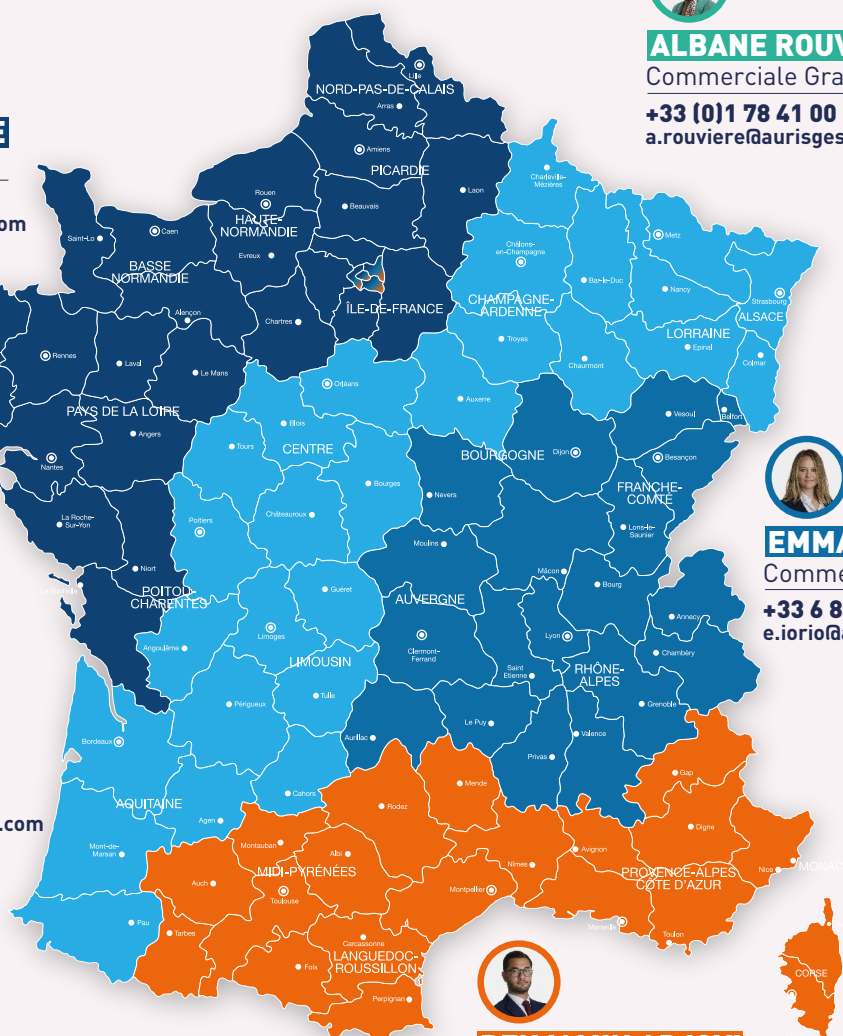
ALBANE ROUV
Commerciale Gra
+33 (0)1 78 41 00
a.rouviere@aurisges

E
om
.com

NORD-PAS-DE-CALAIS
Lille
Arras
Amiens
PICARDIE
Laon
Beauvais
Rouen
HAUTE-NORMANDIE
Evreux
Caen
Saint-Lô
BASSE NORMANDIE
Alençon
ÎLE-DE-FRANCE
Chartres
Charleville-Mézières
Châlons-en-Champagne
Metz
Bar-le-Duc
Nancy
Strasbourg
CHAMPAGNE-ARDENNE
Troyes
LORRAINE
ALSACE
Epinal
Colmar
Chaumont
Rennes
Laval
Le Mans
Orléans
PAYS DE LA LOIRE
Angers
Blois
Tours
CENTRE
Auxerre
Vesoul
Belfort
Nantes
Bourges
BOURGOGNE
Dijon
Besançon
FRANCHE-COMTÉ
Nevers
Châteauroux
Poitiers
La Roche-Sur-Yon
Lons-le-Saunier
Moulins
Niort
La Rochelle
POITOU-CHARENTES
Guéret
AUVERGNE
Mâcon
Bourg
Annecy
Angoulême
Limoges
Clermont-Ferrand
Lyon
Chambéry
LIMOUSIN
Saint Etienne
RHÔNE-ALPES
Tulle
Périgueux
Le Puy
Grenoble
Valence
Bordeaux
Aurillac
Privas
Mende
Gap
AQUITAINE
Cahors
Rodez
Agen
Digne
Montauban
Albi
Avignon
Mont-de-Marsan
MIDI-PYRÉNÉES
Nîmes
Nice
MONACO
PROVENCE-ALPES CÔTE D'AZUR
Auch
Toulouse
Montpellier
Marseille
Pau
Tarbes
Toulon
Carcassonne
LANGUEDOC-ROUSSILLON
Foix
Perpignan
CORSE

EMMA
Comme
+33 6 8
e.iorio@a